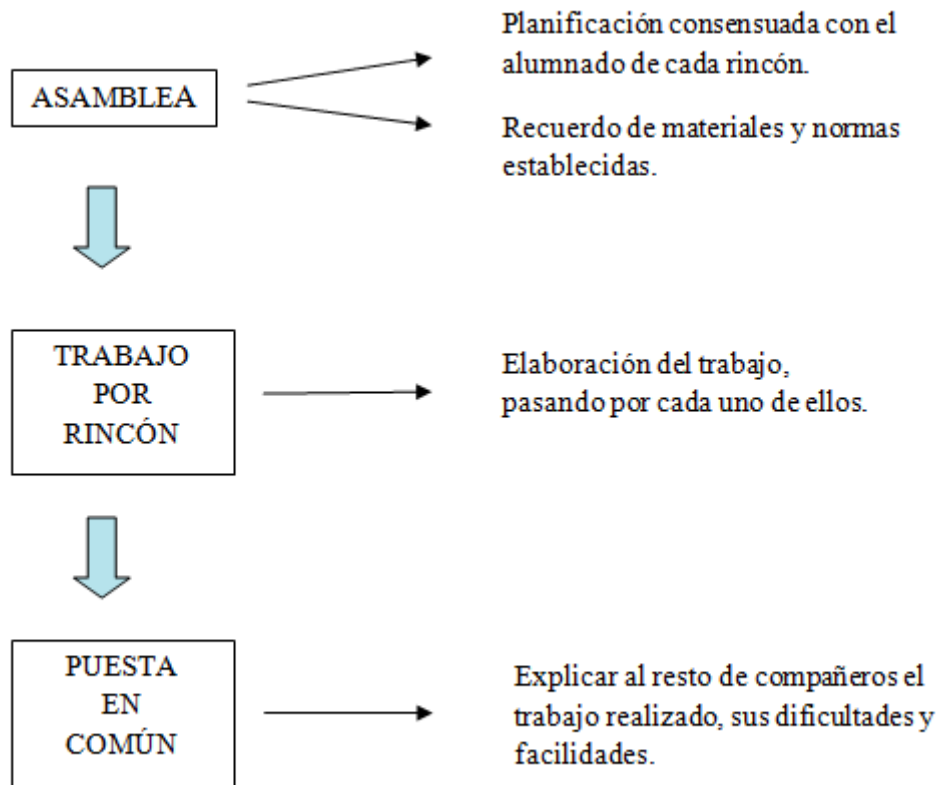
ASAMBLEA

Planificación consensuada con el alumnado de cada rincón.

Recuerdo de materiales y normas establecidas.

TRABAJO POR RINCÓN

Elaboración del trabajo, pasando por cada uno de ellos.

PUESTA EN COMÚN

Explicar al resto de compañeros el trabajo realizado, sus dificultades y facilidades.